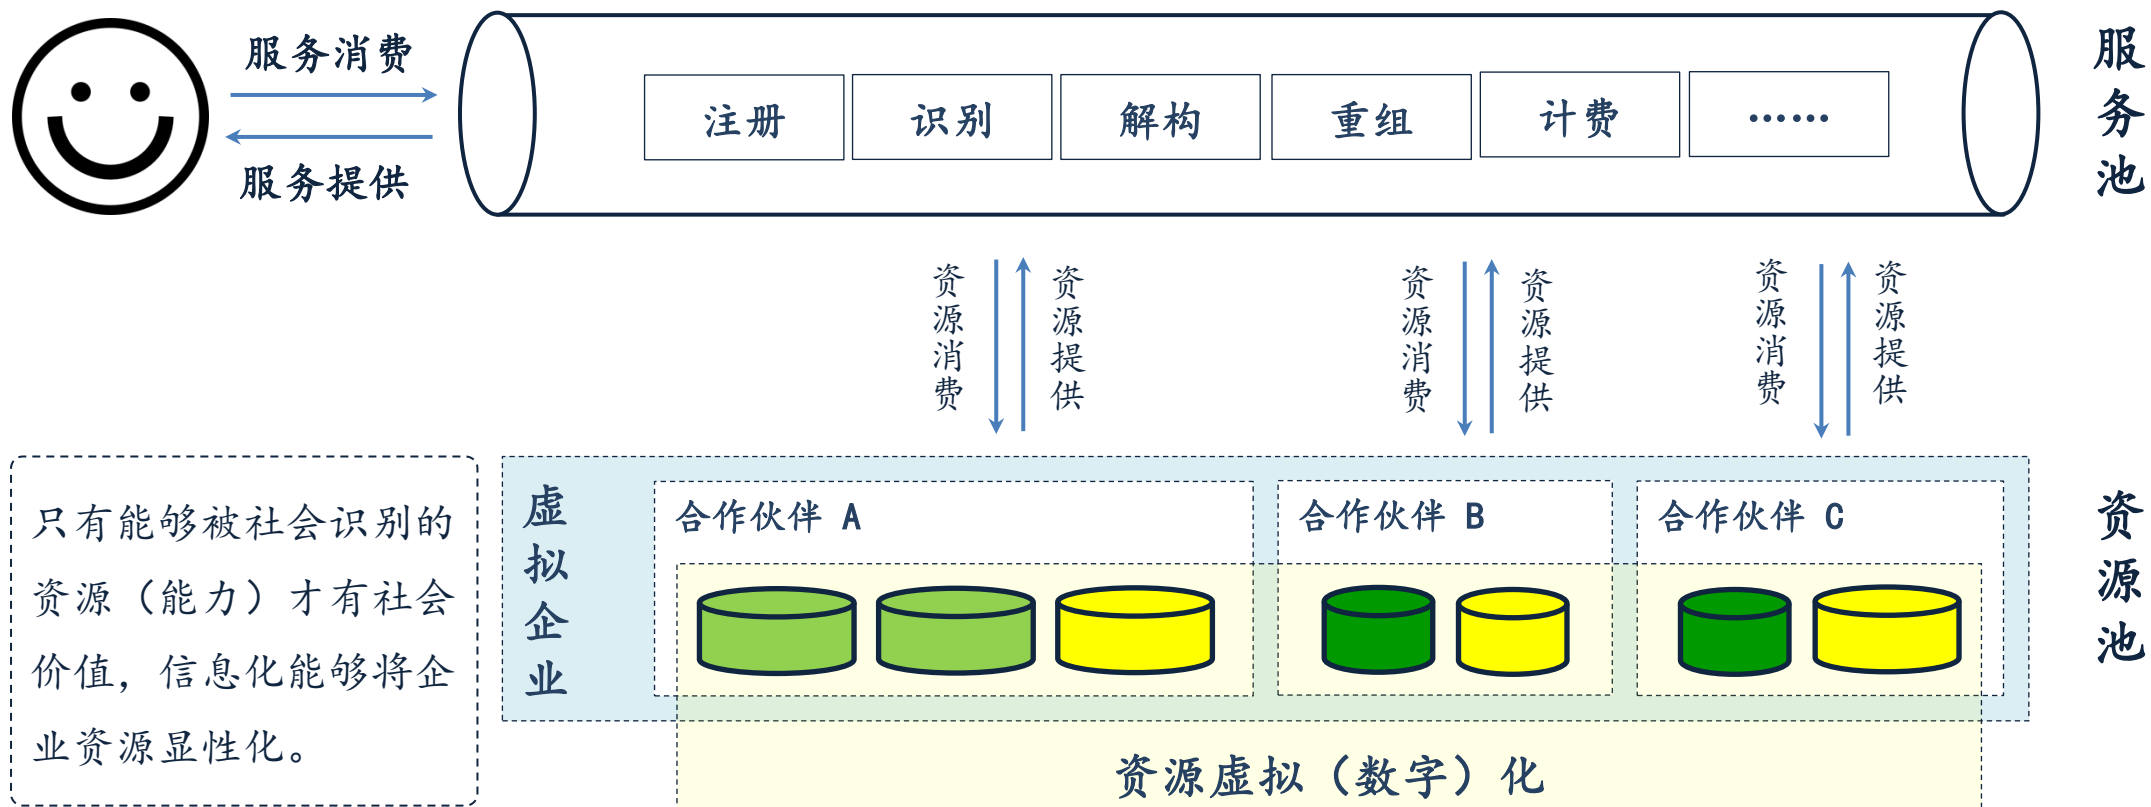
服务消费

服务提供

注册

识别

解构

重组

计费

……

服务池

资源消费

资源提供

资源消费

资源提供

资源消费

资源提供

只有能够被社会识别的资源（能力）才有社会价值，信息化能够将企业资源显性化。

虚拟企业

合作伙伴 A

合作伙伴 B

合作伙伴 C

资源池

资源虚拟（数字）化